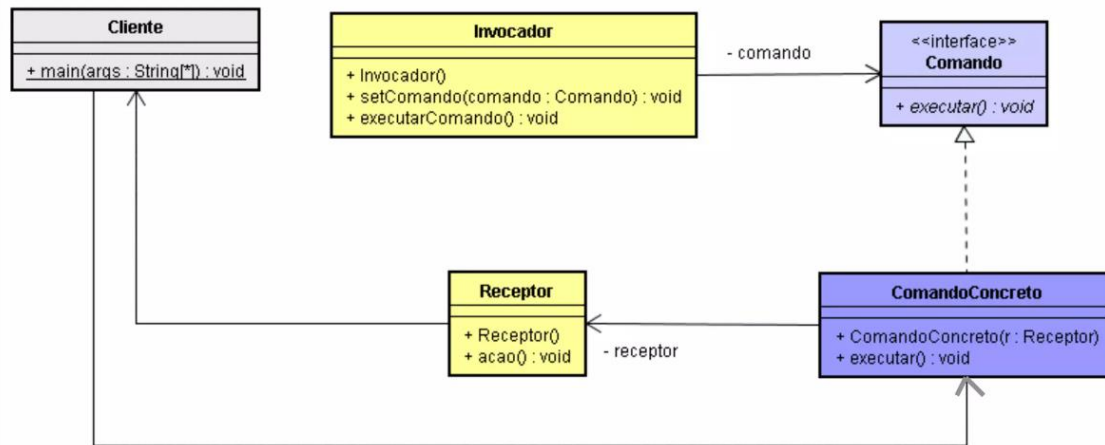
Cliente

+ main(args : String[*]) : void

Invocador

+ Invocador()
+ setComando(comando : Comando) : void
+ executarComando() : void

- comando

<<interface>>
Comando

+ executar() : void

Receptor

+ Receptor()
+ acao() : void

- receptor

ComandoConcreto

+ ComandoConcreto(r : Receptor)
+ executar() : void